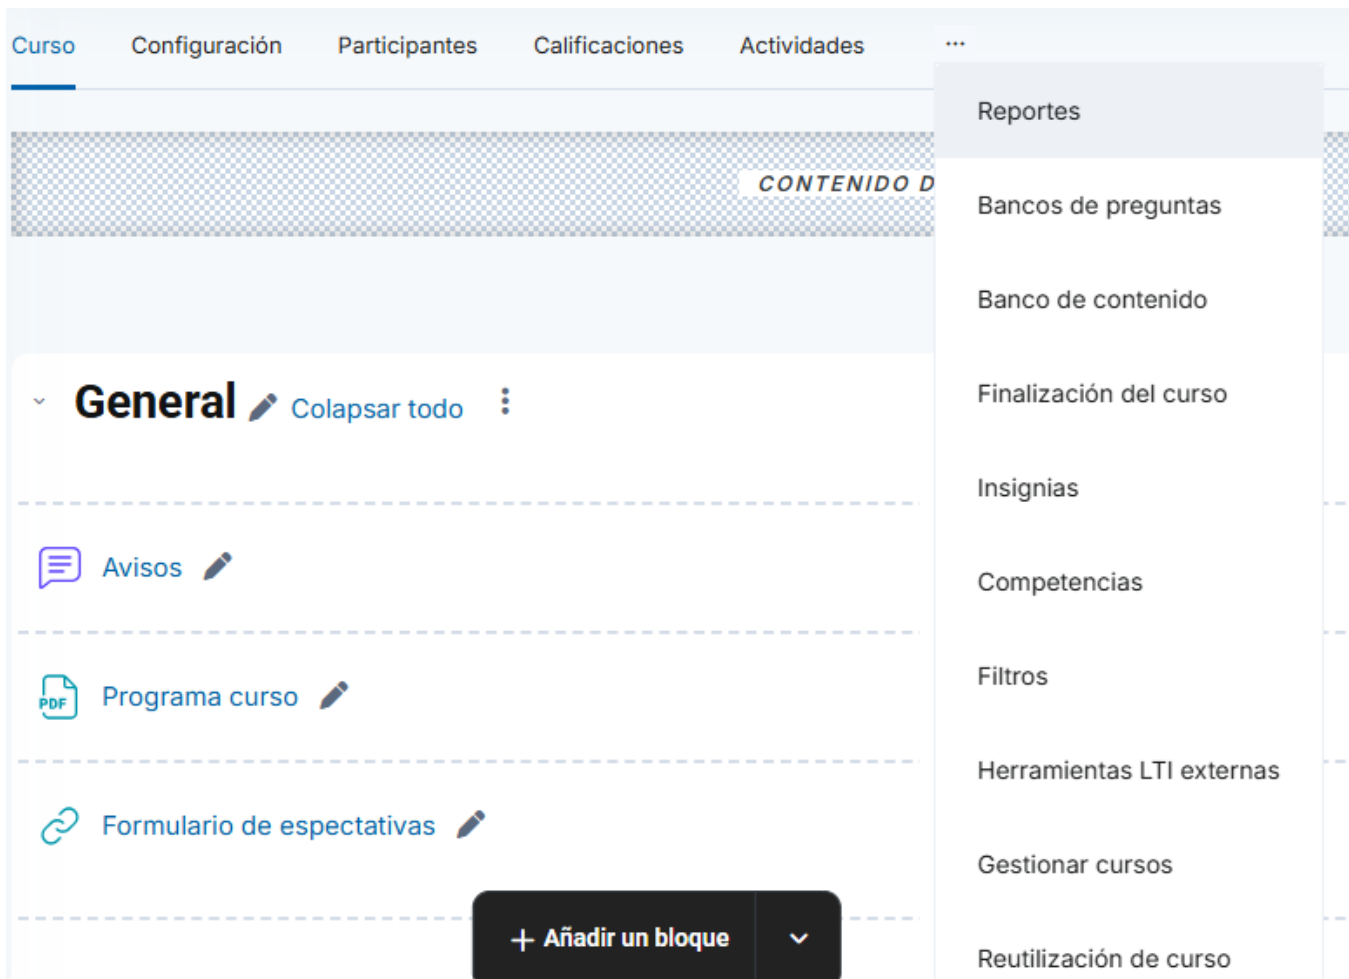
Curso Configuración Participantes Calificaciones Actividades ···

Reportes

Bancos de preguntas

Banco de contenido

Finalización del curso

Insignias

Competencias

Filtros

Herramientas LTI externas

Gestionar cursos

Reutilización de curso

CONTENIDO D

General Colapsar todo

Avisos

PDF Programa curso

Formulario de espectativas

+ Añadir un bloque